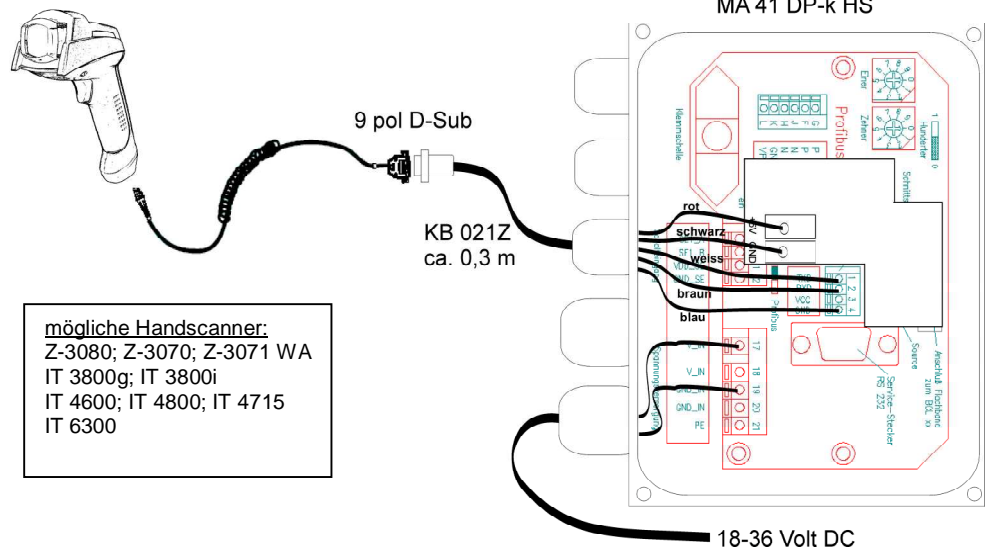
MA 41 DP-k HS

9 pol D-Sub

KB 021Z
ca. 0,3 m

rot
schwarz
weiss
braun
blau

Profibus
Einer
Zehner
Hunderter
Klemmschelle
Schnittstelle
+5V
GND
TXD
RXD
VCC
GND
1 2 3 4
Profibus
V_IN
V_IN
GND_IN
GND_IN
PE
17 18 19 20 21
Service-Stecker RS 232
Source
Anschluß Flachbandkabel zum BCL xx
Spannungsversorgung

mögliche Handscanner:
Z-3080; Z-3070; Z-3071 WA
IT 3800g; IT 3800i
IT 4600; IT 4800; IT 4715
IT 6300

18-36 Volt DC